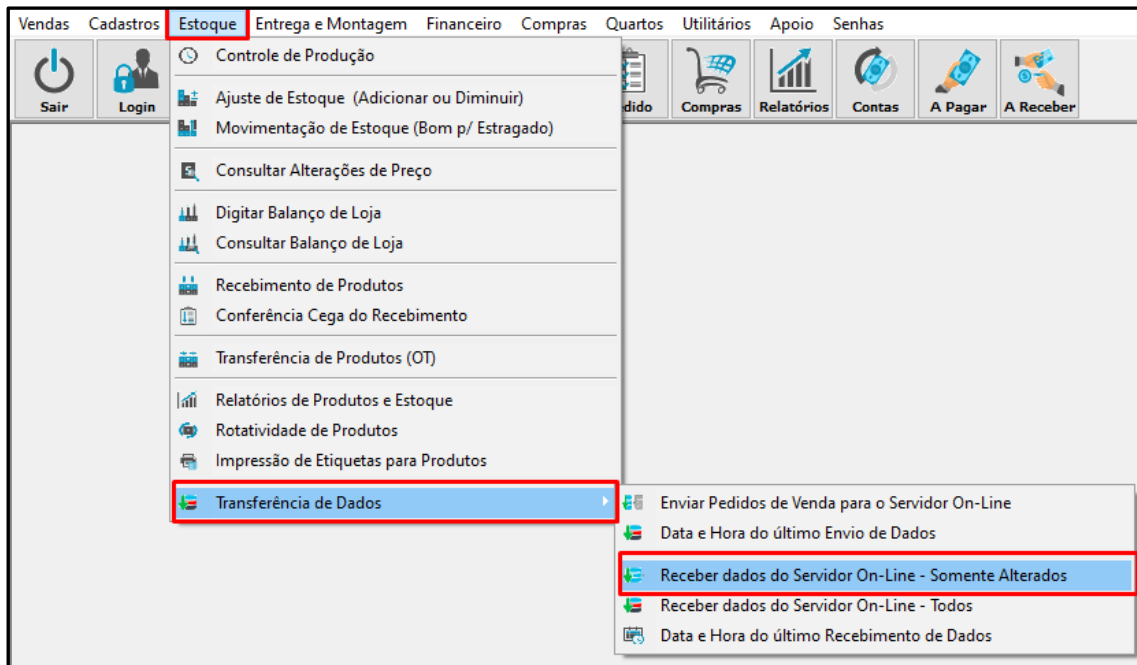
Vendas Cadastros Estoque Entrega e Montagem Financeiro Compras Quartos Utilitários Apoio Senhas

Sair Login dido Compras Relatórios Contas A Pagar A Receber

Controle de Produção

Ajuste de Estoque (Adicionar ou Diminuir)
Movimentação de Estoque (Bom p/ Estragado)

Consultar Alterações de Preço

Digitar Balanço de Loja
Consultar Balanço de Loja

Recebimento de Produtos
Conferência Cega do Recebimento

Transferência de Produtos (OT)

Relatórios de Produtos e Estoque
Rotatividade de Produtos
Impressão de Etiquetas para Produtos

Transferência de Dados

Enviar Pedidos de Venda para o Servidor On-Line
Data e Hora do último Envio de Dados

Receber dados do Servidor On-Line - Somente Alterados
Receber dados do Servidor On-Line - Todos
Data e Hora do último Recebimento de Dados